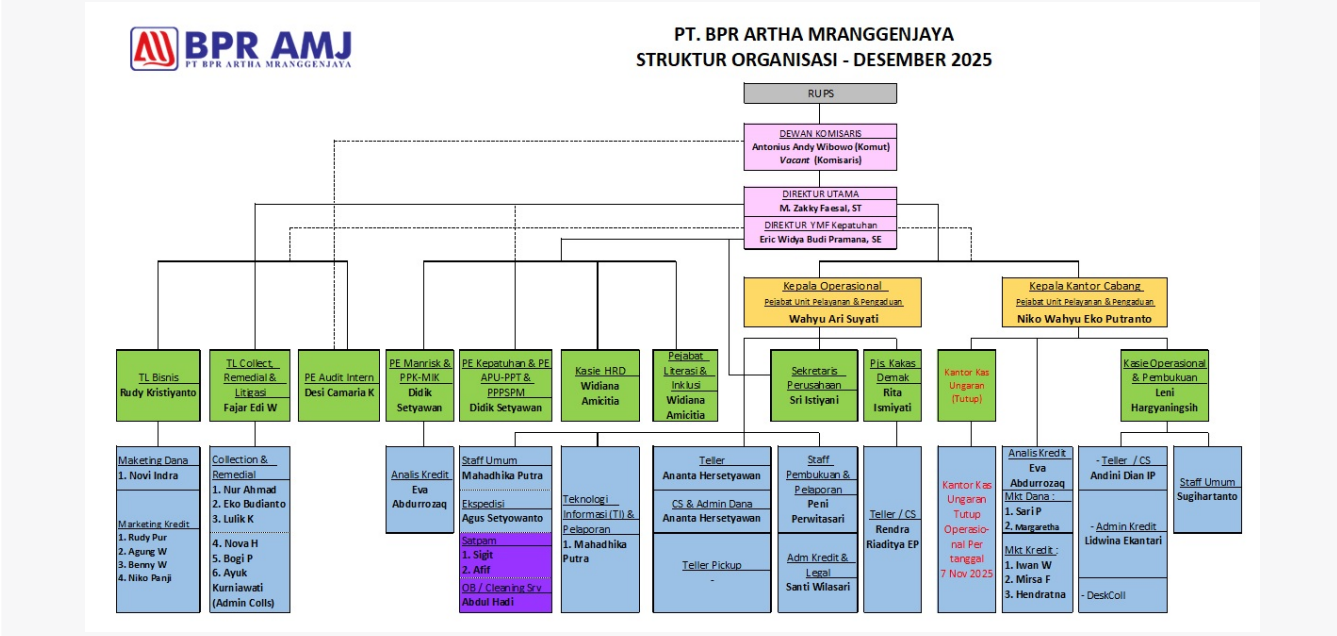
BPR AMJ
PT BPR ARTHA MRANGGENJAYA

PT. BPR ARTHA MRANGGENJAYA
STRUKTUR ORGANISASI - DESEMBER 2025

RUPS

DEWAN KOMISARIS
Antonius Andy Wibowo (Komut)
Vacant (Komisaris)

DIREKTUR UTAMA
M. Zakky Faesal, ST

DIREKTUR YMF Kepatuhan
Eric Widya Budi Pramana, SE

Kepala Operasional
Pejabat Unit Pelayanan & Pengaduan
Wahyu Ari Suyati

Kepala Kantor Cabang
Pejabat Unit Pelayanan & Pengaduan
Niko Wahyu Eko Putranto

TL Bisnis
Rudy Kristiyanto

TL Collect, Remedial & Litigasi
Fajar Edi W

PE Audit Intern
Desi Camaria K

PE Manrisk & PPK-MIK
Didik Setyawan

PE Kepatuhan & PE APU-PPT & PPPSPM
Didik Setyawan

Kasie HRD
Widiana Amicitia

Pejabat Literasi & Inklusi
Widiana Amicitia

Sekretaris Perusahaan
Sri Istiyani

Pjs. Kakas Demak
Rita Ismiyati

Kantor Kas Ungaran (Tutup)

Kasie Operasional & Pembukuan
Leni Hargyaningsih

Maketing Dana
1. Novi Indra

Marketing Kredit
1. Rudy Pur
2. Agung W
3. Benny W
4. Niko Panji

Collection & Remedial
1. Nur Ahmad
2. Eko Budianto
3. Lulik K
4. Nova H
5. Bogi P
6. Ayuk Kurniawati (Admin Colls)

Analis Kredit
Eva Abdurrozaq

Staff Umum
Mahadhika Putra

Ekspedisi
Agus Setyowanto

Satpam
1. Sigit
2. Afif

OB / Cleaning Srv
Abdul Hadi

Teknologi Informasi (TI) & Pelaporan
1. Mahadhika Putra

Teller
Ananta Hersetyawan

CS & Admin Dana
Ananta Hersetyawan

Teller Pickup
-

Staff Pembukuan & Pelaporan
Peni Perwitasari

Adm Kredit & Legal
Santi Wilasari

Teller / CS
Rendra Riaditya EP

Kantor Kas Ungaran Tutup Operasional Per tanggal 7 Nov 2025

Analis Kredit
Eva Abdurrozaq
Mkt Dana :
1. Sari P
2. Margaretha
Mkt Kredit :
1. Iwan W
2. Mirsa F
3. Hendratna

- Teller / CS
Andini Dian IP

- Admin Kredit
Lidwina Ekantari

- DeskColl

Staff Umum
Sugihartanto